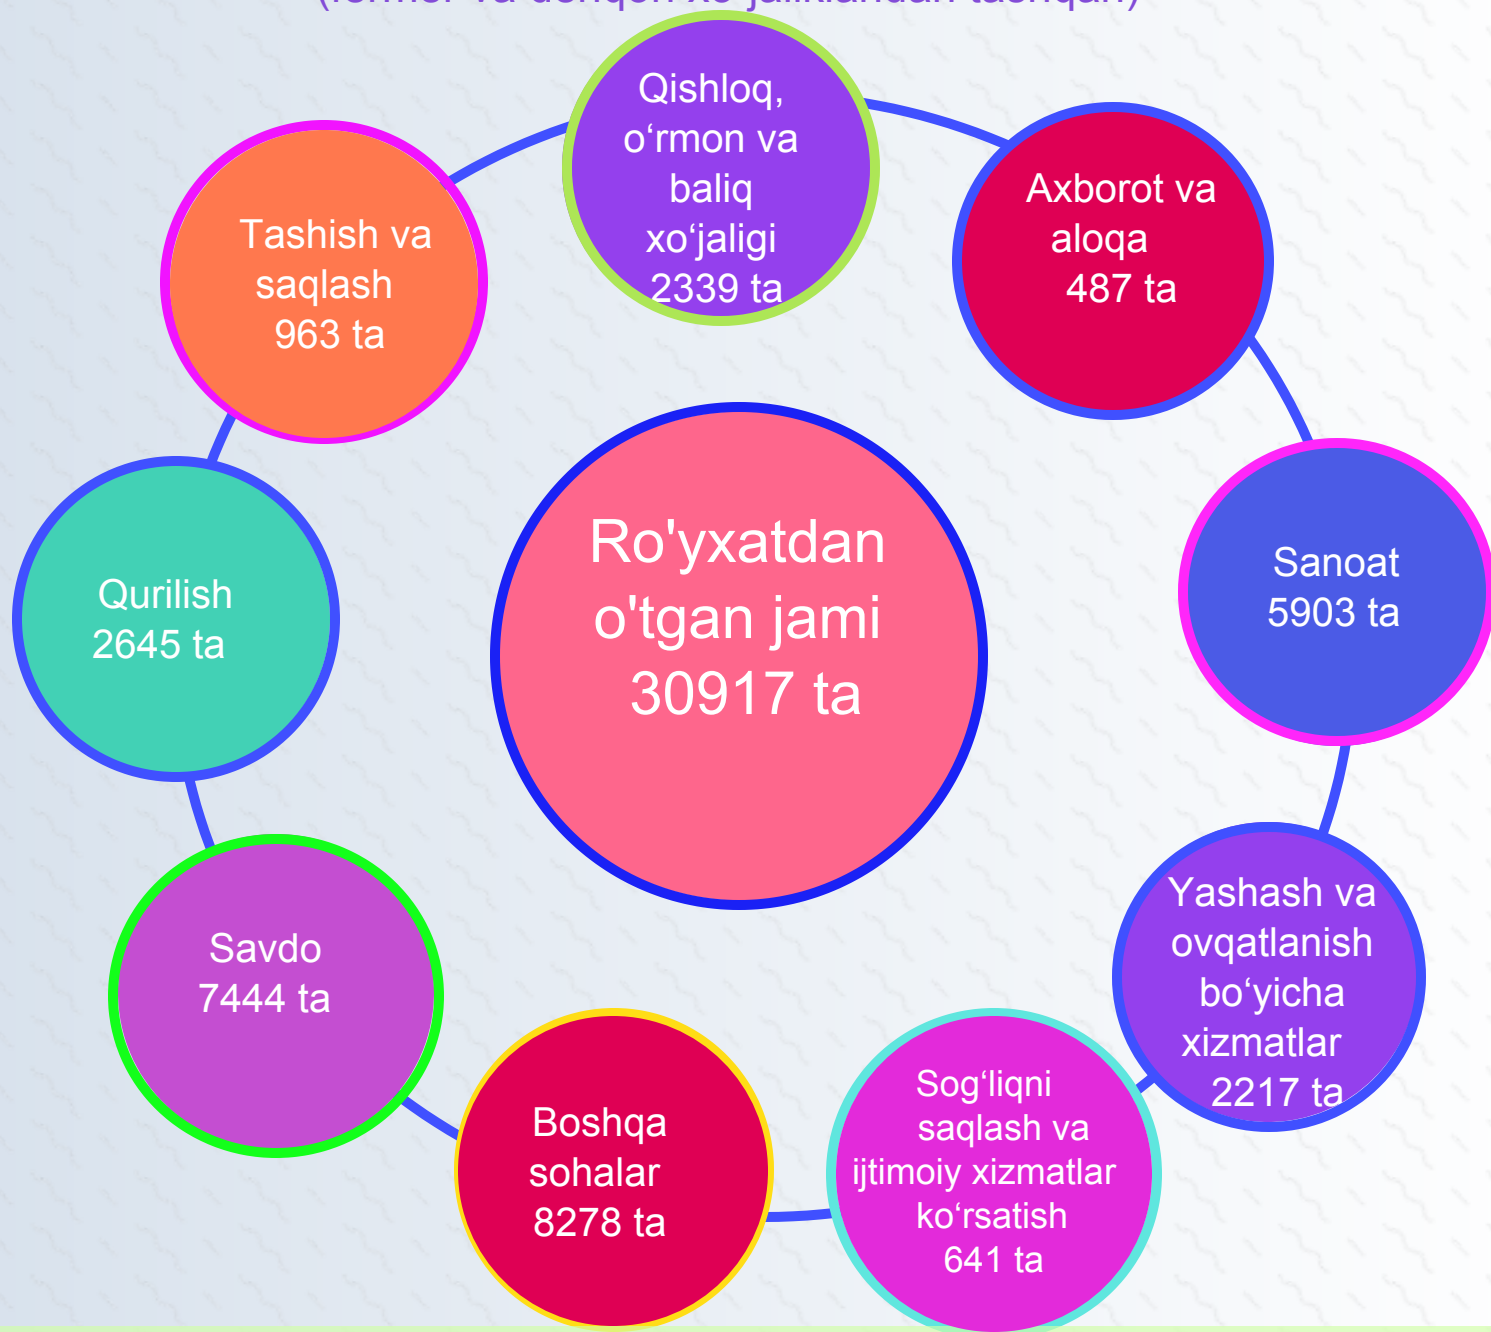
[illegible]

Qishloq, o‘rmon va baliq xo‘jaligi 2339 ta

Axborot va aloqa 487 ta

Tashish va saqlash 963 ta

Ro'yxatdan o'tgan jami 30917 ta

Sanoat 5903 ta

Qurilish 2645 ta

Yashash va ovqatlanish bo‘yicha xizmatlar 2217 ta

Savdo 7444 ta

Boshqa sohalar 8278 ta

Sog‘liqni saqlash va ijtimoiy xizmatlar ko‘rsatish 641 ta